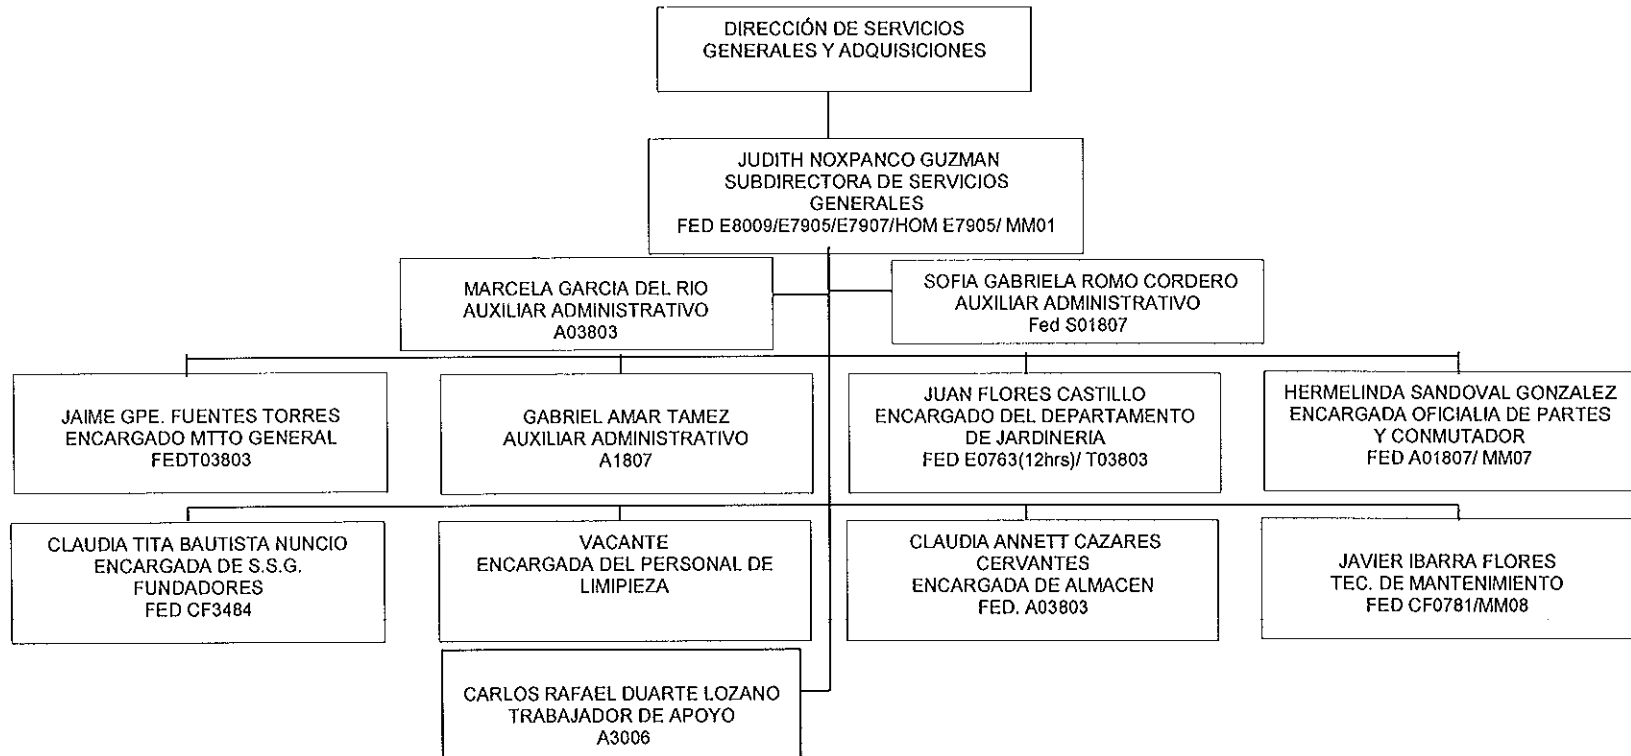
DIRECCIÓN DE SERVICIOS GENERALES Y ADQUISICIONES

JUDITH NOXPANCO GUZMAN
SUBDIRECTORA DE SERVICIOS GENERALES
FED E8009/E7905/E7907/HOM E7905/ MM01

MARCELA GARCIA DEL RIO
AUXILIAR ADMINISTRATIVO
A03803

SOFIA GABRIELA ROMO CORDERO
AUXILIAR ADMINISTRATIVO
Fed S01807

JAIME GPE. FUENTES TORRES
ENCARGADO MTTO GENERAL
FEDT03803

GABRIEL AMAR TAMEZ
AUXILIAR ADMINISTRATIVO
A1807

JUAN FLORES CASTILLO
ENCARGADO DEL DEPARTAMENTO DE JARDINERIA
FED E0763(12hrs)/ T03803

HERMELINDA SANDOVAL GONZALEZ
ENCARGADA OFICIALIA DE PARTES Y CONMUTADOR
FED A01807/ MM07

CLAUDIA TITA BAUTISTA NUNCIO
ENCARGADA DE S.S.G. FUNDADORES
FED CF3484

VACANTE
ENCARGADA DEL PERSONAL DE LIMIPIEZA

CLAUDIA ANNETT CAZARES CERVANTES
ENCARGADA DE ALMACEN
FED. A03803

JAVIER IBARRA FLORES
TEC. DE MANTENIMIENTO
FED CF0781/MM08

CARLOS RAFAEL DUARTE LOZANO
TRABAJADOR DE APOYO
A3006